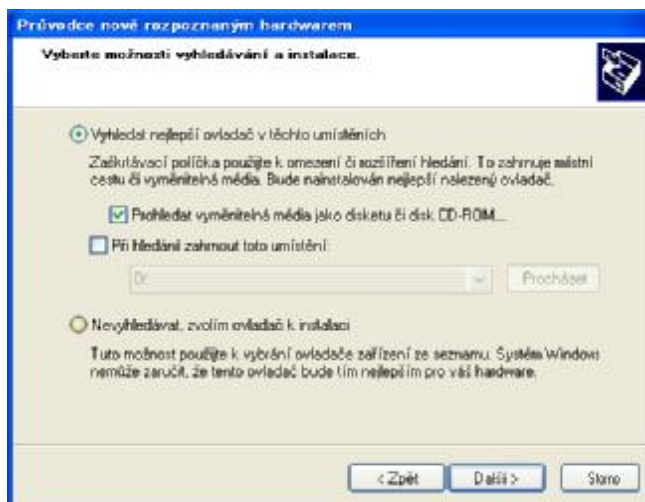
Průvodce nově rozpoznaným hardwarem

Vyberte možnosti vyhledávání a instalace.

Vyhledat nejlepší ovladač v těchto umístěních

Zaškrtávací políčka použijte k omezení či rozšíření hledání. To zahrnuje místní cestu či vyměnitelná média. Bude nainstalován nejlepší nalezený ovladač.

Prohledat vyměnitelná média jako disketu či disk CD-ROM...

Při hledání zahrnout toto umístění:

D:

Procházet

Nevyhledávat, zvolím ovladač k instalaci

Tuto možnost použijte k vybrání ovladače zařízení ze seznamu. Systém Windows nemůže zaručit, že tento ovladač bude tím nejlepším pro váš hardware.

< Zpět

Další >

Storno